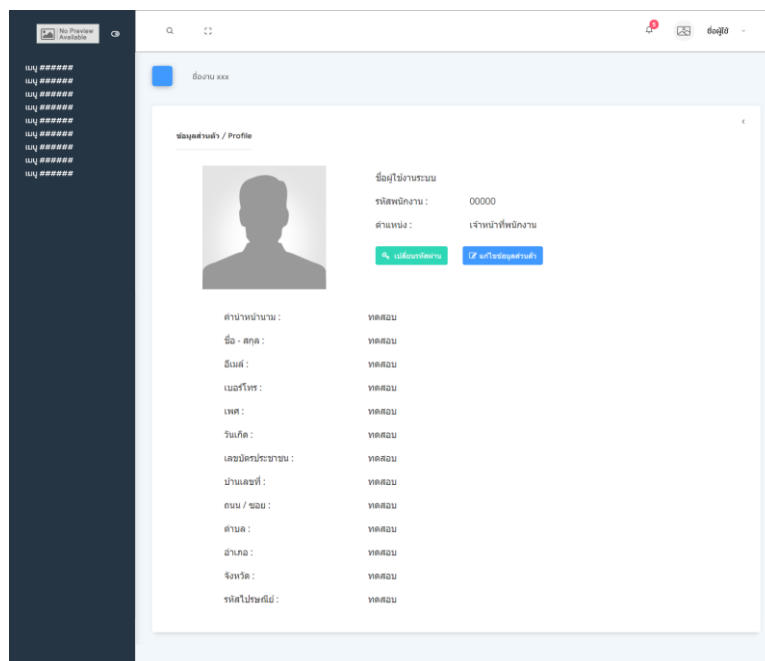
No Preview Available

เมนู ######
เมนู ######
เมนู ######
เมนู ######
เมนู ######
เมนู ######
เมนู ######
เมนู ######
เมนู ######

9

ชื่อผู้ใช้

ชื่องาน xxx

ข้อมูลส่วนตัว / Profile

ชื่อผู้ใช้งานระบบ

รหัสพนักงาน : 00000

ตำแหน่ง : เจ้าหน้าที่พนักงาน

เปลี่ยนรหัสผ่าน

แก้ไขข้อมูลส่วนตัว

| | |
|---|---|
| คำนำหน้านาม : | ทดสอบ |
| ชื่อ - สกุล : | ทดสอบ |
| อีเมล์ : | ทดสอบ |
| เบอร์โทร : | ทดสอบ |
| เพศ : | ทดสอบ |
| วันเกิด : | ทดสอบ |
| เลขบัตรประชาชน : | ทดสอบ |
| บ้านเลขที่ : | ทดสอบ |
| ถนน / ซอย : | ทดสอบ |
| ตำบล : | ทดสอบ |
| อำเภอ : | ทดสอบ |
| จังหวัด : | ทดสอบ |
| รหัสไปรษณีย์ : | ทดสอบ |